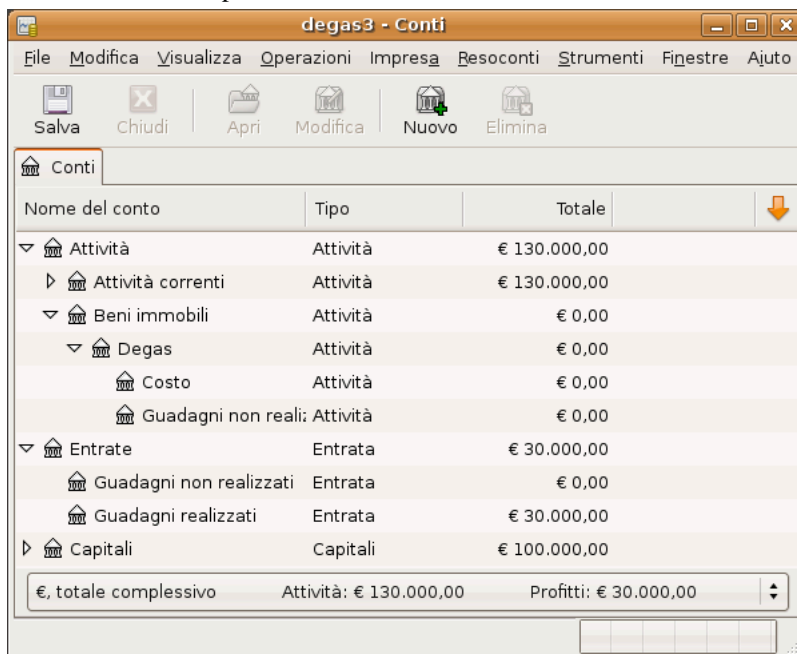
degas3 - Conti

File Modifica Visualizza Operazioni Impresa Resoconti Strumenti Finestre Aiuto

Salva Chiudi Apri Modifica Nuovo Elimina

Conti

| Nome del conto | Tipo | Totale |
|---|---|---|
| Attività | Attività | € 130.000,00 |
| Attività correnti | Attività | € 130.000,00 |
| Beni immobili | Attività | € 0,00 |
| Degas | Attività | € 0,00 |
| Costo | Attività | € 0,00 |
| Guadagni non reali: | Attività | € 0,00 |
| Entrate | Entrata | € 30.000,00 |
| Guadagni non realizzati | Entrata | € 0,00 |
| Guadagni realizzati | Entrata | € 30.000,00 |
| Capitali | Capitali | € 100.000,00 |

€, totale complessivo Attività: € 130.000,00 Profitti: € 30.000,00